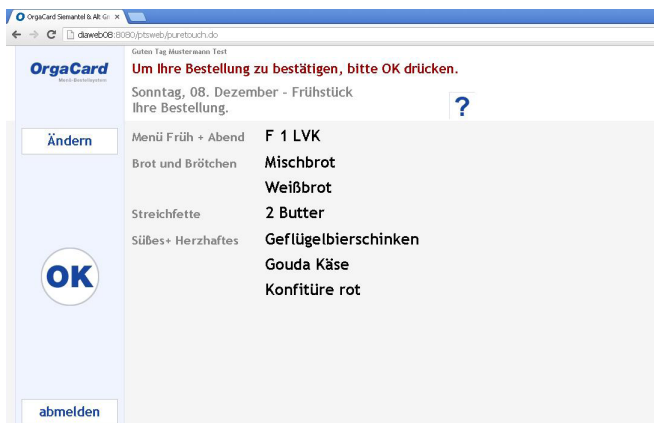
OrgaCard Semantel & Alt Gr ×

diaweb08:8080/ptsweb/puretouch.do

OrgaCard
Menü-Bestellsystem

Guten Tag Mustermann Test
Um Ihre Bestellung zu bestätigen, bitte OK drücken.

Sonntag, 08. Dezember - Frühstück
Ihre Bestellung.

?

Ändern

| Menü Früh + Abend | F 1 LVK |
|---|---|
| Brot und Brötchen | Mischbrot |
| | Weißbrot |
| Streichfette | 2 Butter |
| Süßes+ Herzhaftes | Geflügelbierschinken |
| | Gouda Käse |
| | Konfitüre rot |

OK

abmelden